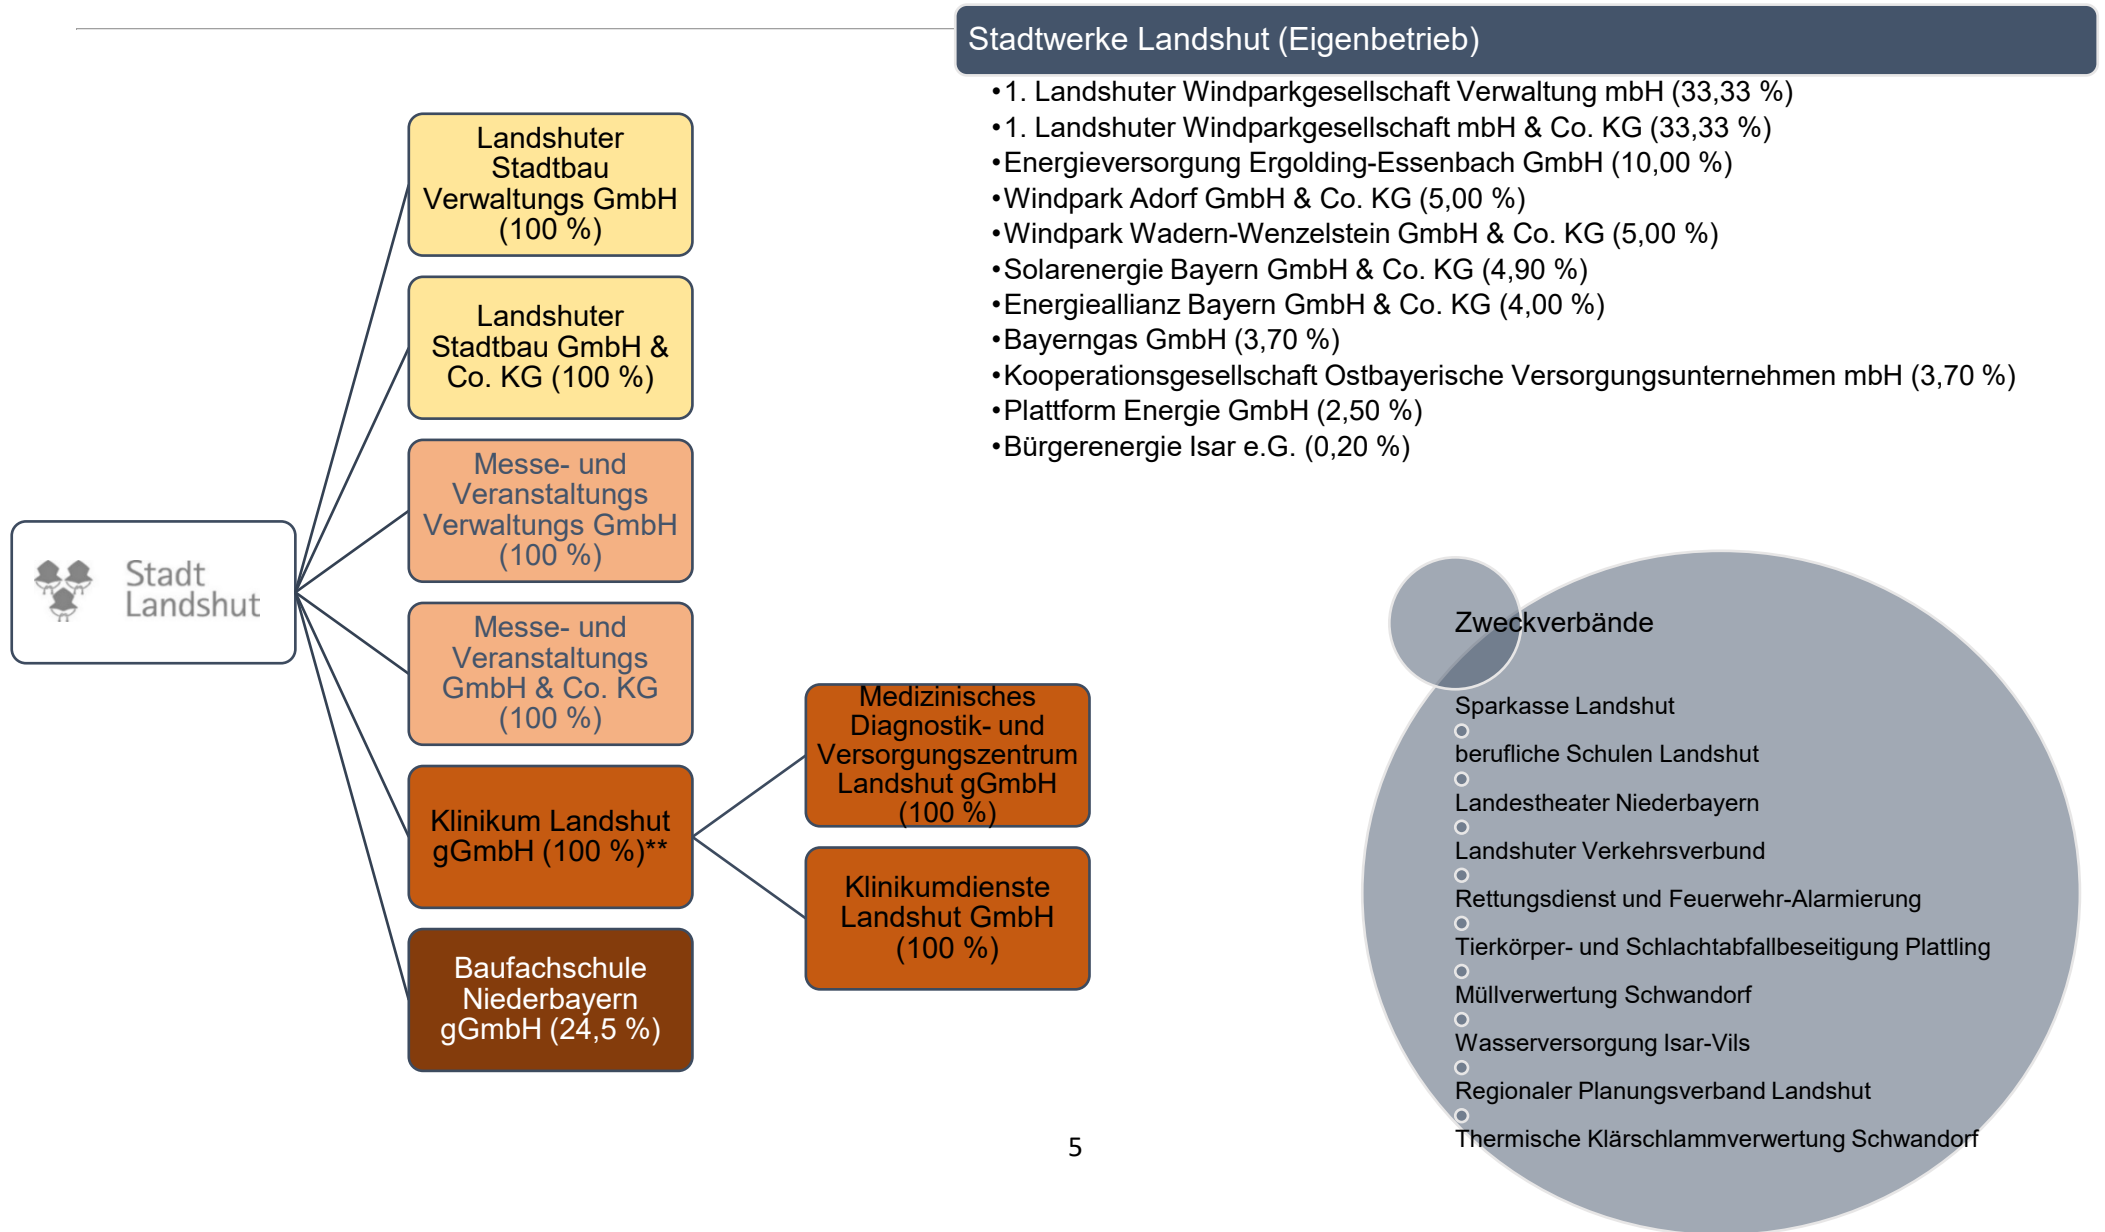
Stadtwerke Landshut (Eigenbetrieb)

•1. Landshuter Windparkgesellschaft Verwaltung mbH (33,33 %)
•1. Landshuter Windparkgesellschaft mbH & Co. KG (33,33 %)
•Energieversorgung Ergolding-Essenbach GmbH (10,00 %)
•Windpark Adorf GmbH & Co. KG (5,00 %)
•Windpark Wadern-Wenzelstein GmbH & Co. KG (5,00 %)
•Solarenergie Bayern GmbH & Co. KG (4,90 %)
•Energieallianz Bayern GmbH & Co. KG (4,00 %)
•Bayerngas GmbH (3,70 %)
•Kooperationsgesellschaft Ostbayerische Versorgungsunternehmen mbH (3,70 %)
•Plattform Energie GmbH (2,50 %)
•Bürgerenergie Isar e.G. (0,20 %)

Landshuter Stadtbau Verwaltungs GmbH (100 %)

Landshuter Stadtbau GmbH & Co. KG (100 %)

Messe- und Veranstaltungs Verwaltungs GmbH (100 %)

Stadt Landshut

Messe- und Veranstaltungs GmbH & Co. KG (100 %)

Medizinisches Diagnostik- und Versorgungszentrum Landshut gGmbH (100 %)

Klinikum Landshut gGmbH (100 %)**

Klinikumdienste Landshut GmbH (100 %)

Baufachschule Niederbayern gGmbH (24,5 %)

Zweckverbände

Sparkasse Landshut
berufliche Schulen Landshut
Landestheater Niederbayern
Landshuter Verkehrsverbund
Rettungsdienst und Feuerwehr-Alarmierung
Tierkörper- und Schlachtabfallbeseitigung Plattling
Müllverwertung Schwandorf
Wasserversorgung Isar-Vils
Regionaler Planungsverband Landshut
Thermische Klärschlammverwertung Schwandorf

5